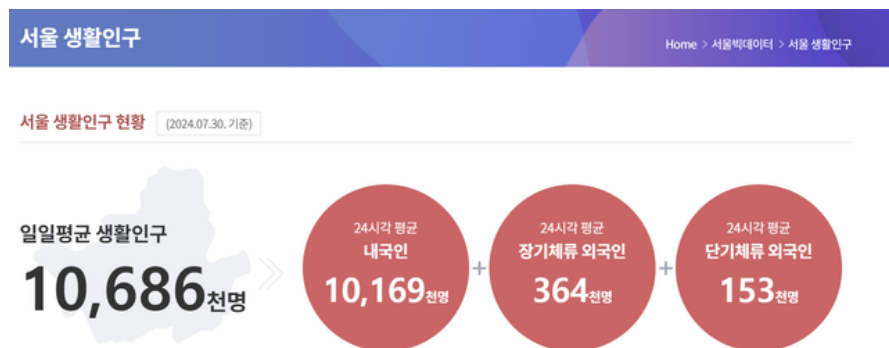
서울 생활인구

Home > 서울빅데이터 > 서울 생활인구

서울 생활인구 현황 (2024.07.30. 기준)

일일평균 생활인구
10,686천명

24시각 평균
내국인
10,169천명

+

24시각 평균
장기체류 외국인
364천명

+

24시각 평균
단기체류 외국인
153천명